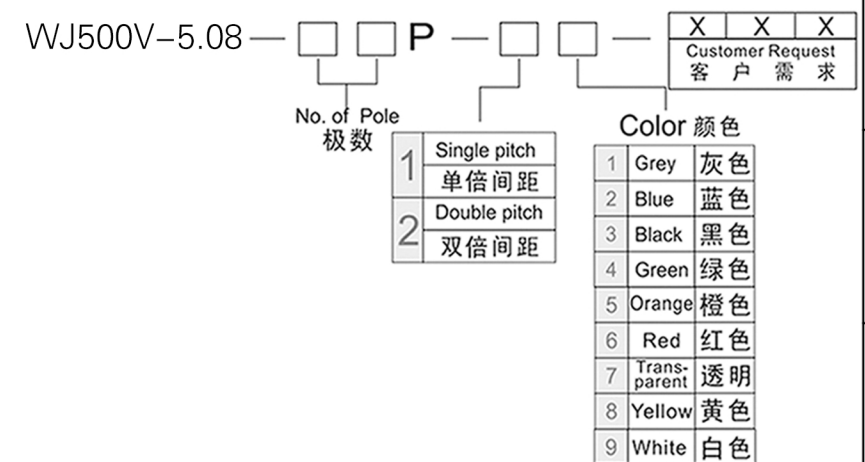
WJ500V–5.08 — □ □ P — □ □ —

| X | X | X |
|---|---|---|
| Customer Request 客户需求 | | |

No. of Pole
极数

| 1 | Single pitch |
|---|---|
| | 单倍间距 |
| 2 | Double pitch |
| | 双倍间距 |

Color 颜色

| 1 | Grey | 灰色 |
|---|---|---|
| 2 | Blue | 蓝色 |
| 3 | Black | 黑色 |
| 4 | Green | 绿色 |
| 5 | Orange | 橙色 |
| 6 | Red | 红色 |
| 7 | Transparent | 透明 |
| 8 | Yellow | 黄色 |
| 9 | White | 白色 |